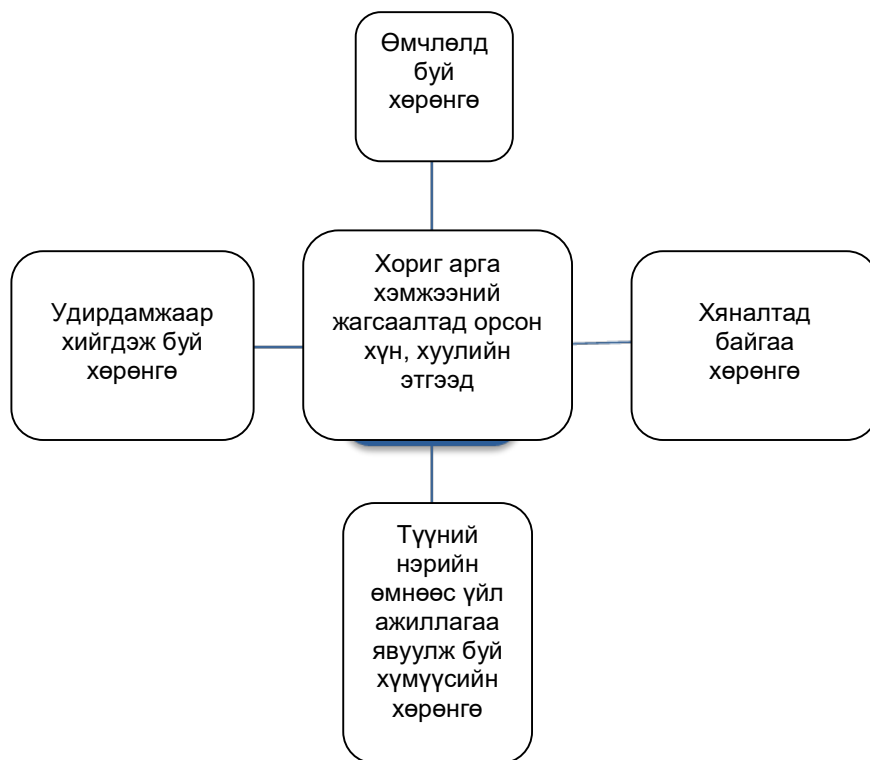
Өмчлөлд буй хөрөнгө

Удирдамжаар хийгдэж буй хөрөнгө

Хориг арга хэмжээний жагсаалтад орсон хүн, хуулийн этгээд

Хяналтад байгаа хөрөнгө

Түүний нэрийн өмнөөс үйл ажиллагаа явуулж буй хүмүүсийн хөрөнгө